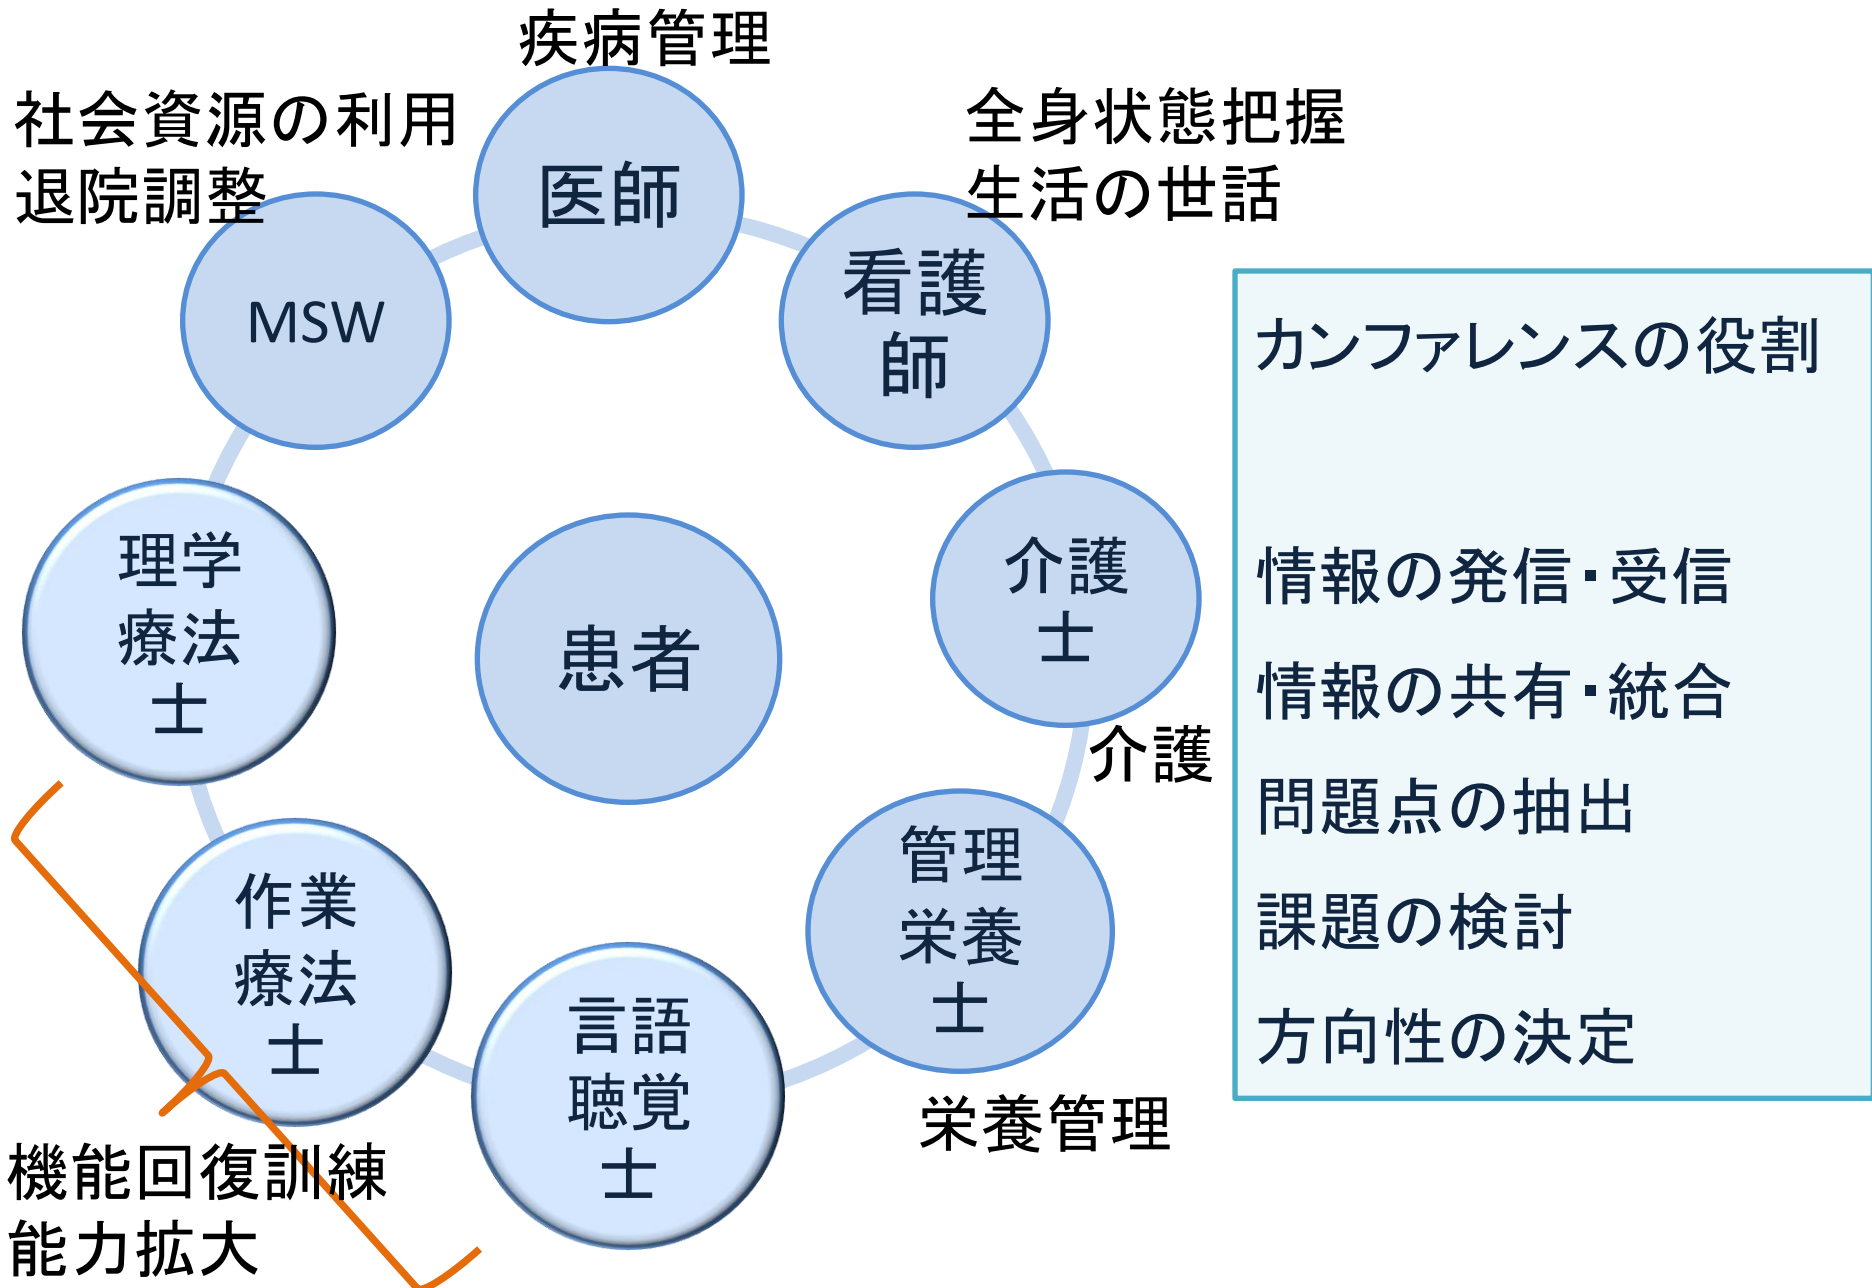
疾病管理

社会資源の利用
退院調整

全身状態把握
生活の世話

医師

MSW

看護師

理学療法士

患者

介護士

介護

管理栄養士

作業療法士

言語聴覚士

栄養管理

機能回復訓練
能力拡大

カンファレンスの役割

情報の発信・受信
情報の共有・統合
問題点の抽出
課題の検討
方向性の決定